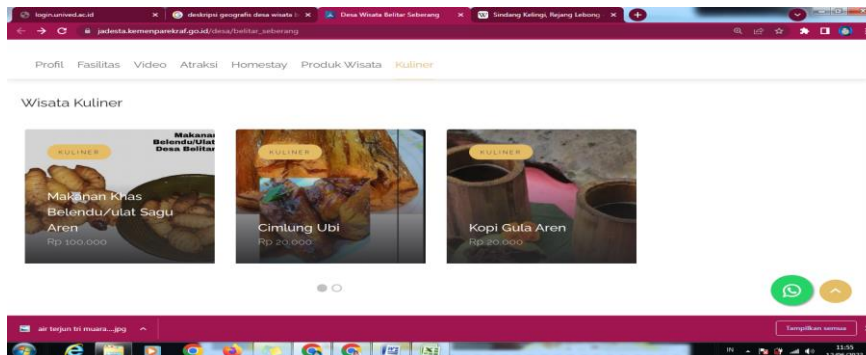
login.unived.ac.id × deskripsi geografis desa wisata × Desa Wisata Belitar Seberang × Sindang Kelingi, Rejang Lebong ×

jadesta.kemenparekraf.go.id/desa/belitar_seberang

Profil Fasilitas Video Atraksi Homestay Produk Wisata Kuliner

Wisata Kuliner

Makanan Belendu/Ulat Desa Belitar

KULINER

Makanan Khas Belendu/ulat Sagu Aren

Rp 100,000

KULINER

Cimlung Ubi

Rp 20,000

KULINER

Kopi Gula Aren

Rp 20,000

air terjun tri muara....jpg

Tampilkan semua

IN

11:55